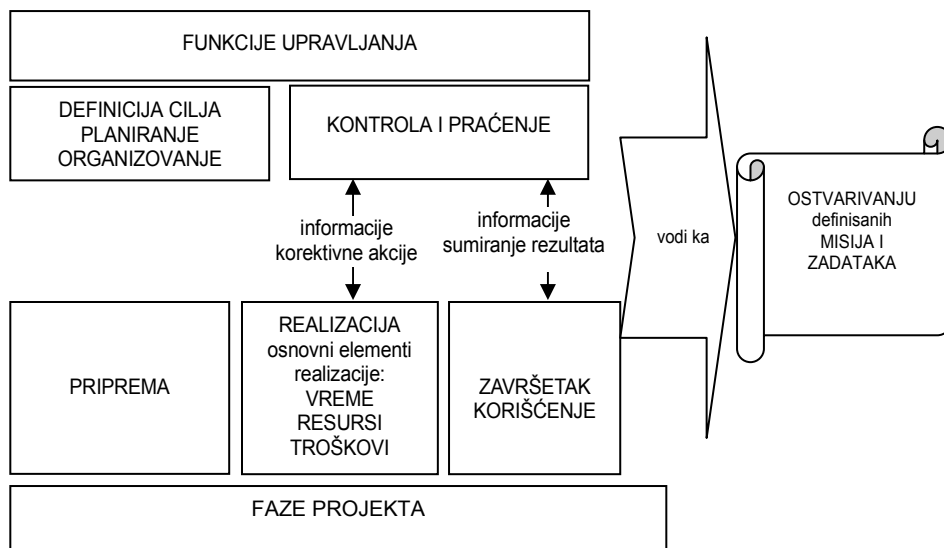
FUNKCIJE UPRAVLJANJA

DEFINICIJA CILJA
PLANIRANJE
ORGANIZOVANJE

KONTROLA I PRAĆENJE

informacije
korektivne akcije

informacije
sumiranje rezultata

vodi ka

OSTVARIVANJU
definisanih
MISIJA I
ZADATAKA

PRIPREMA

REALIZACIJA
osnovni elementi
realizacije:
VREME
RESURSI
TROŠKOVI

ZAVRŠETAK
KORIŠĆENJE

FAZE PROJEKTA